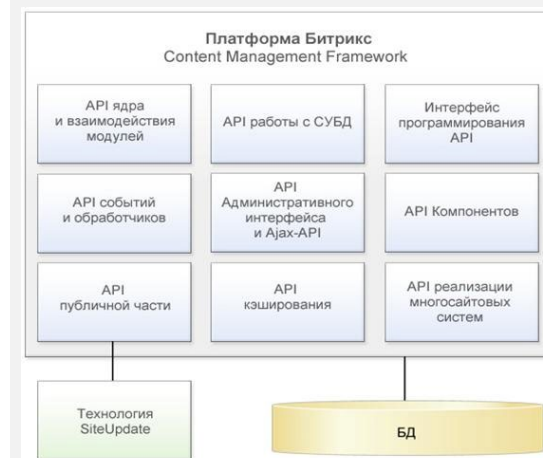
Платформа Битрикс
Content Management Framework

API ядра и взаимодействия модулей

API работы с СУБД

Интерфейс программирования API

API событий и обработчиков

API Административного интерфейса и Ajax-API

API Компонентов

API публичной части

API кэширования

API реализации многосайтовых систем

Технология SiteUpdate

БД